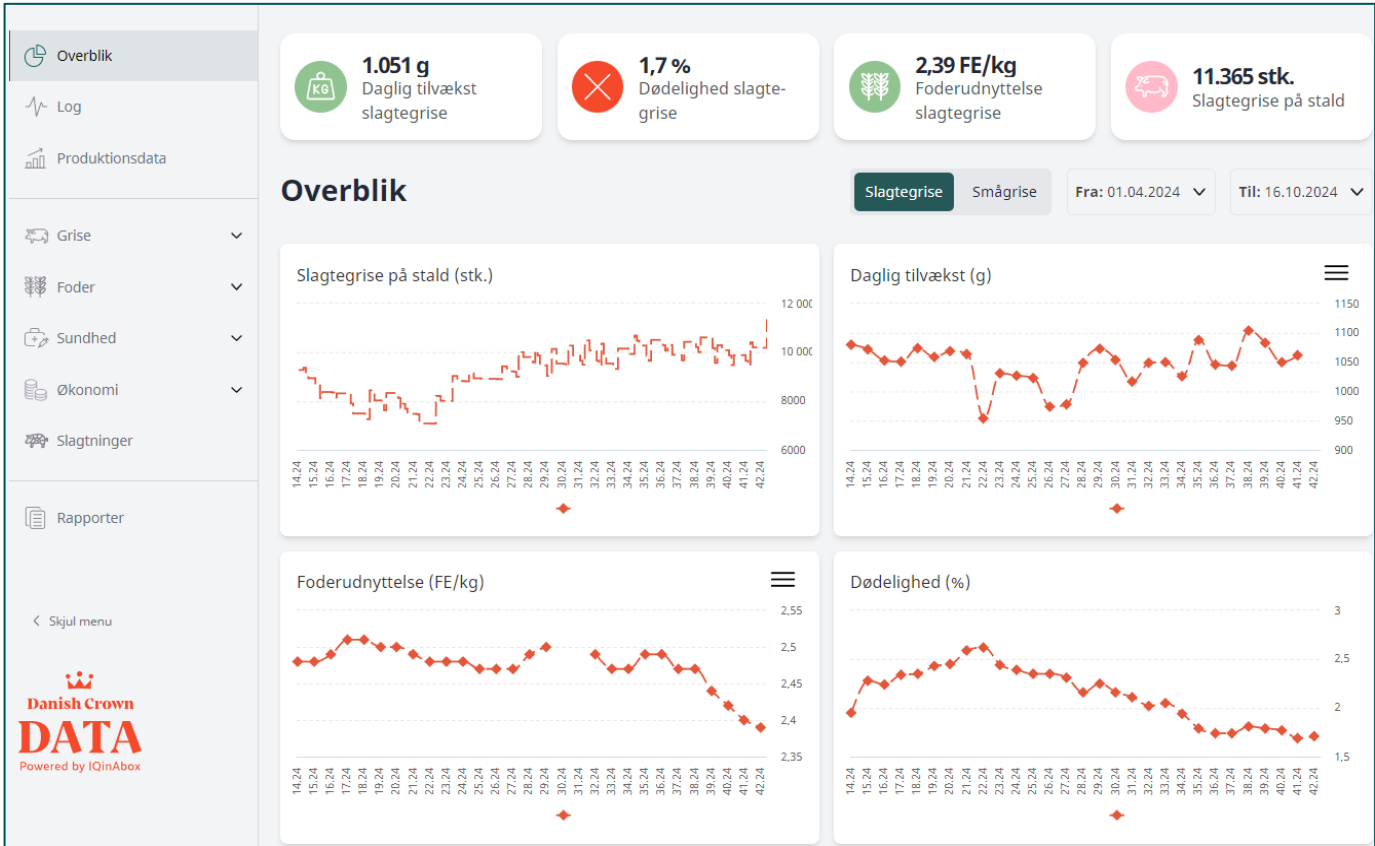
Overblik

Log

Produktionsdata

Grise

Foder

Sundhed

Økonomi

Slagtninger

Rapporter

Skjul menu

Danish Crown
DATA
Powered by IQinAbox

1.051 g
Daglig tilvækst slagtegrise

1,7 %
Dødelighed slagtegrise

2,39 FE/kg
Foderudnyttelse slagtegrise

11.365 stk.
Slagtegrise på stald

Overblik

Slagtegrise Smågrise

Fra: 01.04.2024

Til: 16.10.2024

Slagtegrise på stald (stk.)

12 000
10 000
8000
6000

14.24 15.24 16.24 17.24 18.24 19.24 20.24 21.24 22.24 23.24 24.24 25.24 26.24 27.24 28.24 29.24 30.24 31.24 32.24 33.24 34.24 35.24 36.24 37.24 38.24 39.24 40.24 41.24 42.24

Daglig tilvækst (g)

1150
1100
1050
1000
950
900

14.24 15.24 16.24 17.24 18.24 19.24 20.24 21.24 22.24 23.24 24.24 25.24 26.24 27.24 28.24 29.24 30.24 31.24 32.24 33.24 34.24 35.24 36.24 37.24 38.24 39.24 40.24 41.24 42.24

Foderudnyttelse (FE/kg)

2,55
2,5
2,45
2,4
2,35

14.24 15.24 16.24 17.24 18.24 19.24 20.24 21.24 22.24 23.24 24.24 25.24 26.24 27.24 28.24 29.24 30.24 31.24 32.24 33.24 34.24 35.24 36.24 37.24 38.24 39.24 40.24 41.24 42.24

Dødelighed (%)

3
2,5
2
1,5

14.24 15.24 16.24 17.24 18.24 19.24 20.24 21.24 22.24 23.24 24.24 25.24 26.24 27.24 28.24 29.24 30.24 31.24 32.24 33.24 34.24 35.24 36.24 37.24 38.24 39.24 40.24 41.24 42.24